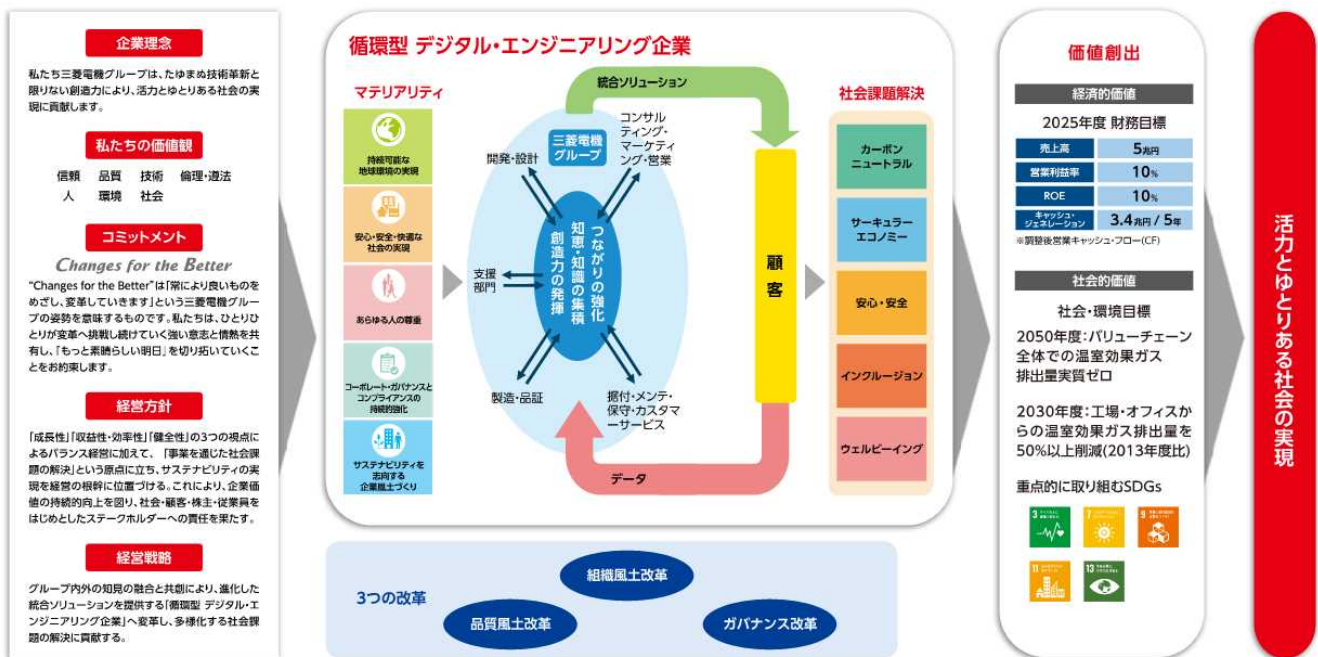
企業理念

私たち三菱電機グループは、たゆまぬ技術革新と限りない創造力により、活力とゆとりある社会の実現に貢献します。

私たちの価値観

信頼　品質　技術　倫理・遵法　人　環境　社会

コミットメント

Changes for the Better

"Changes for the Better"は「常により良いものをめざし、変革していきます」という三菱電機グループの姿勢を意味するものです。私たちは、ひとりひとりが変革へ挑戦し続けていく強い意志と情熱を共有し、「もっと素晴らしい明日」を切り拓いていくことをお約束します。

経営方針

「成長性」「収益性・効率性」「健全性」の3つの視点によるバランス経営に加えて、「事業を通じた社会課題の解決」という原点に立ち、サステナビリティの実現を経営の根幹に位置づける。これにより、企業価値の持続的向上を図り、社会・顧客・株主・従業員をはじめとしたステークホルダーへの責任を果たす。

経営戦略

グループ内外の知見の融合と共創により、進化した統合ソリューションを提供する「循環型 デジタル・エンジニアリング企業」へ変革し、多様化する社会課題の解決に貢献する。

循環型 デジタル・エンジニアリング企業

マテリアリティ

持続可能な地球環境の実現

安心・安全・快適な社会の実現

あらゆる人の尊重

コーポレート・ガバナンスとコンプライアンスの持続的強化

サステナビリティを志向する企業風土づくり

統合ソリューション

三菱電機グループ

開発・設計

コンサルティング・マーケティング・営業

支援部門

つながりの強化
知恵・知識の集積
創造力の発揮

製造・品証

据付・メンテ・保守・カスタマーサービス

データ

顧客

社会課題解決

カーボンニュートラル

サーキュラーエコノミー

安心・安全

インクルージョン

ウェルビーイング

3つの改革

組織風土改革

品質風土改革

ガバナンス改革

価値創出

経済的価値

2025年度 財務目標

| 売上高 | 5兆円 |
|---|---|
| 営業利益率 | 10% |
| ROE | 10% |
| キャッシュ・ジェネレーション | 3.4兆円 / 5年 |

※調整後営業キャッシュ・フロー(CF)

社会的価値

社会・環境目標

2050年度：バリューチェーン全体での温室効果ガス排出量実質ゼロ

2030年度：工場・オフィスからの温室効果ガス排出量を50%以上削減(2013年度比)

重点的に取り組むSDGs

3　7　9　11　13

活力とゆとりある社会の実現